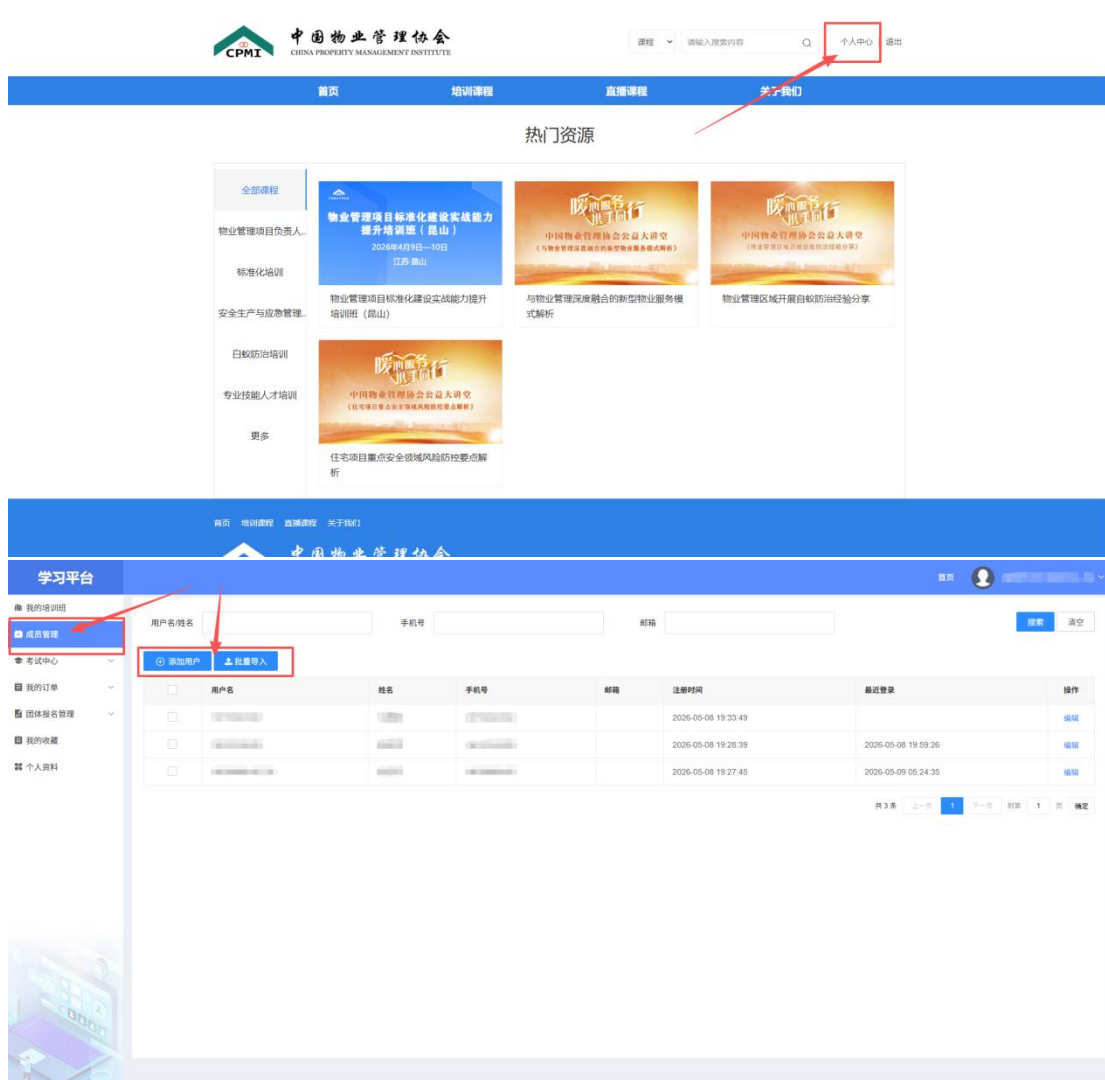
CPMI 中国物业管理协会 CHINA PROPERTY MANAGEMENT INSTITUTE

课程 请输入搜索内容 个人中心 退出

首页 培训课程 直播课程 关于我们

热门资源

全部课程
物业管理项目负责人...
标准化培训
安全生产与应急管理...
白蚁防治培训
专业技能人才培训
更多

物业管理项目标准化建设实战能力提升培训班（昆山）
2026年4月9日—10日
江苏·昆山
物业管理项目标准化建设实战能力提升培训班（昆山）

暖心服务 携手同行
中国物业管理协会公益大讲堂
（与物业管理深度融合的新型物业服务模式解析）
与物业管理深度融合的新型物业服务模式解析

暖心服务 携手同行
中国物业管理协会公益大讲堂
（物业管理区域开展白蚁防治经验分享）
物业管理区域开展白蚁防治经验分享

暖心服务 携手同行
中国物业管理协会公益大讲堂
（住宅项目重点安全领域风险防控要点解析）
住宅项目重点安全领域风险防控要点解析

首页 培训课程 直播课程 关于我们
中国物业管理协会

学习平台
首页

我的培训班
成员管理
考试中心
我的订单
团体报名管理
我的收藏
个人资料

用户名/姓名 手机号 邮箱 搜索 清空

添加用户 批量导入

| | 用户名 | 姓名 | 手机号 | 邮箱 | 注册时间 | 最近登录 | 操作 |
|---|---|---|---|---|---|---|---|
| | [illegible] | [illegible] | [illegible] | | 2026-05-08 19:33:49 | | 编辑 |
| | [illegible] | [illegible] | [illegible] | | 2026-05-08 19:28:39 | 2026-05-08 19:59:26 | 编辑 |
| | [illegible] | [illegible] | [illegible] | | 2026-05-08 19:27:45 | 2026-05-09 05:24:35 | 编辑 |

共 3 条 上一页 1 下一页 到第 1 页 确定